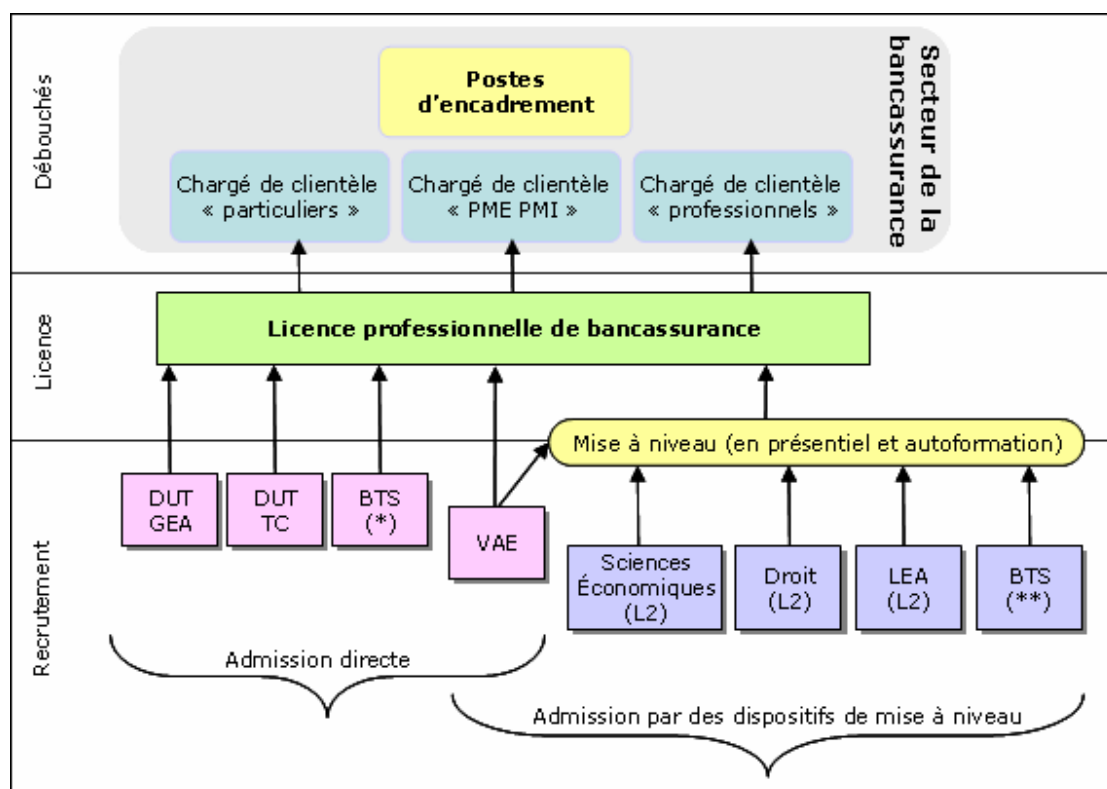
Débouchés

Postes d'encadrement

Secteur de la bancassurance

Chargé de clientèle « particuliers »

Chargé de clientèle « PME PMI »

Chargé de clientèle « professionnels »

Licence

Licence professionnelle de bancassurance

Recrutement

Mise à niveau (en présentiel et autoformation)

DUT GEA

DUT TC

BTS (*)

VAE

Sciences Économiques (L2)

Droit (L2)

LEA (L2)

BTS (**)

Admission directe

Admission par des dispositifs de mise à niveau